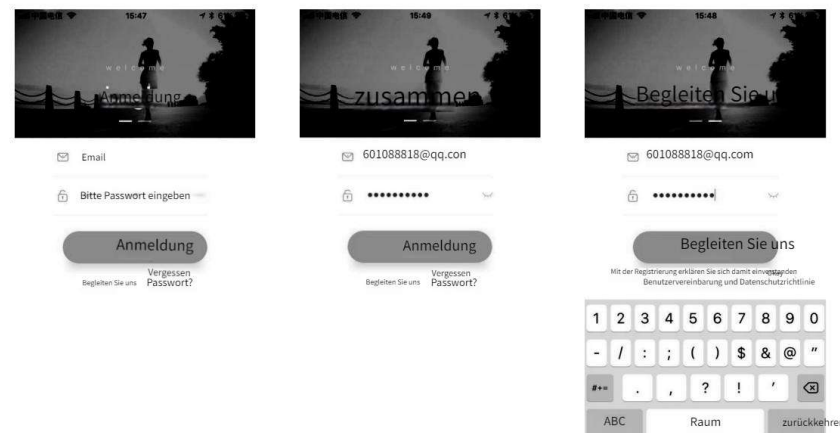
15:47

welcome

Anmeldung

Email

Bitte Passwort eingeben

Anmeldung

Begleiten Sie uns

Vergessen Passwort?

15:49

welcome

zusammen

601088818@qq.con

••••••••••

Anmeldung

Begleiten Sie uns

Vergessen Passwort?

15:48

welcome

Begleiten Sie u

601088818@qq.com

••••••••••

Begleiten Sie uns

Mit der Registrierung erklären Sie sich damit einverstanden Benutzervereinbarung und Datenschutzrichtlinie

1 2 3 4 5 6 7 8 9 0

- / : ; ( ) $ & @ "

#+= . , ? ! '

ABC

Raum

zurückkehren